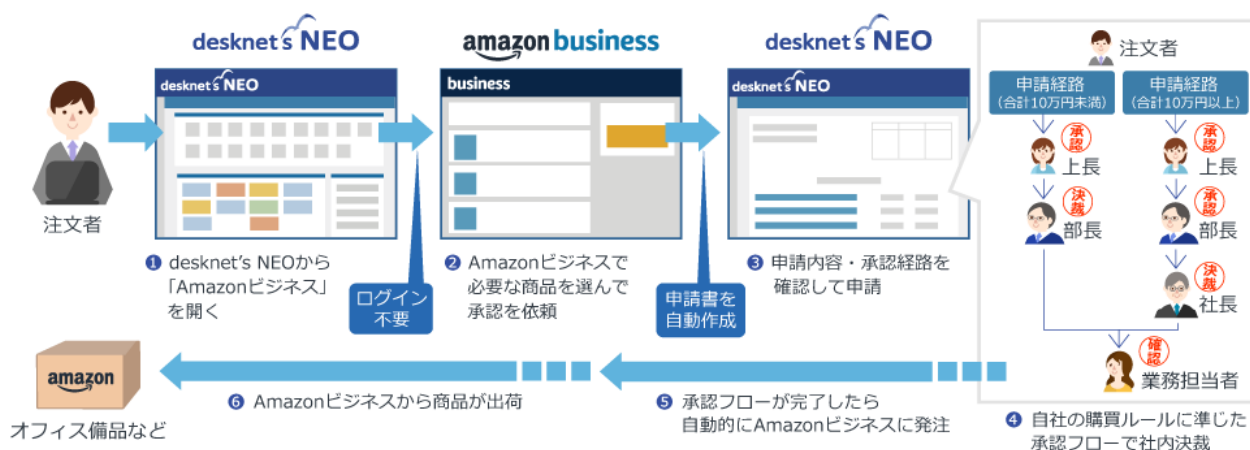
desknet's NEO

amazon business

desknet's NEO

注文者

desknet's NEO

business

desknet's NEO

注文者

申請経路
（合計10万円未満）

申請経路
（合計10万円以上）

承認
上長

決裁
部長

承認
上長

承認
部長

決裁
社長

確認
業務担当者

❶ desknet's NEOから「Amazonビジネス」を開く

ログイン不要

❷ Amazonビジネスで必要な商品を選んで承認を依頼

申請書を自動作成

❸ 申請内容・承認経路を確認して申請

amazon

オフィス備品など

❻ Amazonビジネスから商品が出荷

❺ 承認フローが完了したら自動的にAmazonビジネスに発注

❹ 自社の購買ルールに準じた承認フローで社内決裁